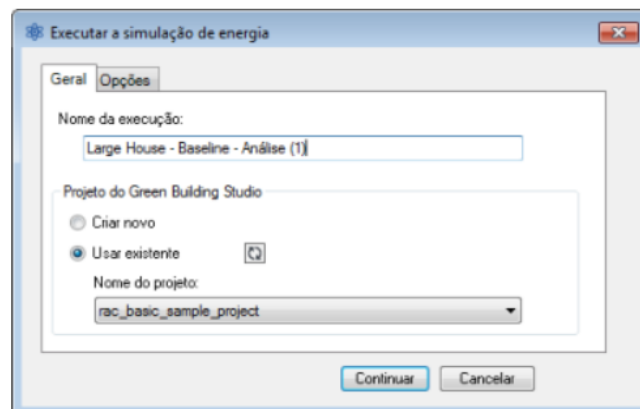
Executar a simulação de energia

Geral | Opções

Nome da execução:

Large House - Baseline - Análise (1)

Projeto do Green Building Studio

Criar novo

Usar existente

Nome do projeto:

rac_basic_sample_project

Continuar | Cancelar